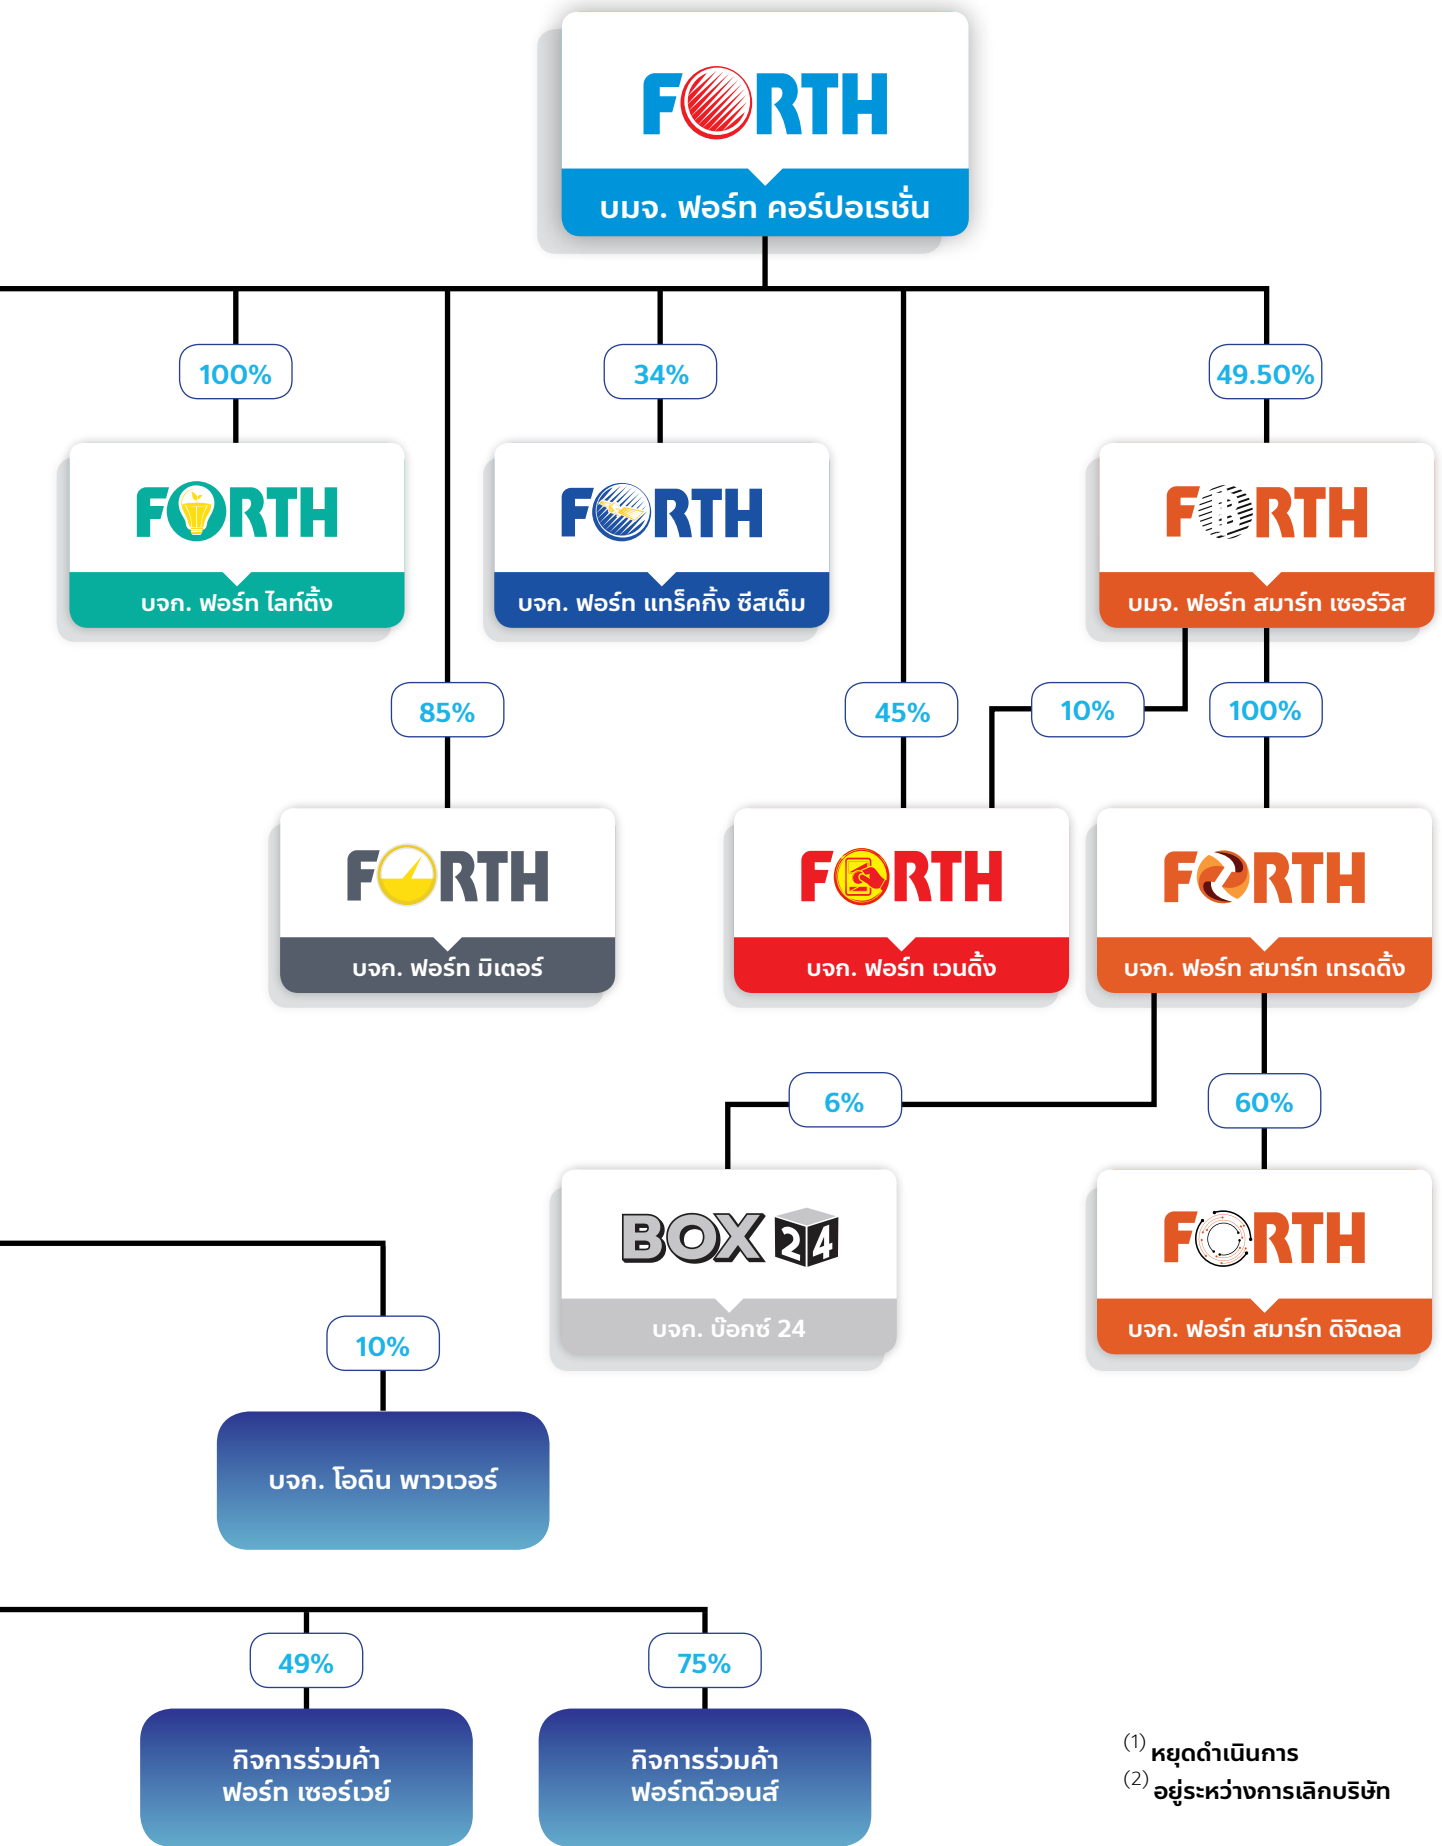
FORTH
บมจ. ฟอร์ท คอร์ปอเรชั่น

100%
FORTH
บจก. ฟอร์ท ไลท์ติ้ง

34%
FORTH
บจก. ฟอร์ท แทร็คกิ้ง ซีสเต็ม

49.50%
FORTH
บมจ. ฟอร์ท สมาร์ท เซอร์วิส

85%
FORTH
บจก. ฟอร์ท มิเตอร์

45%
10%
FORTH
บจก. ฟอร์ท เวนดิ้ง

100%
FORTH
บจก. ฟอร์ท สมาร์ท เทรดดิ้ง

6%
BOX 24
บจก. บ๊อกซ์ 24

60%
FORTH
บจก. ฟอร์ท สมาร์ท ดิจิตอล

10%
บจก. โอดิน พาวเวอร์

49%
กิจการร่วมค้า ฟอร์ท เซอร์เวย์

75%
กิจการร่วมค้า ฟอร์ทดีวอนส์

$^{(1)}$ หยุดดำเนินการ
$^{(2)}$ อยู่ระหว่างการเลิกบริษัท